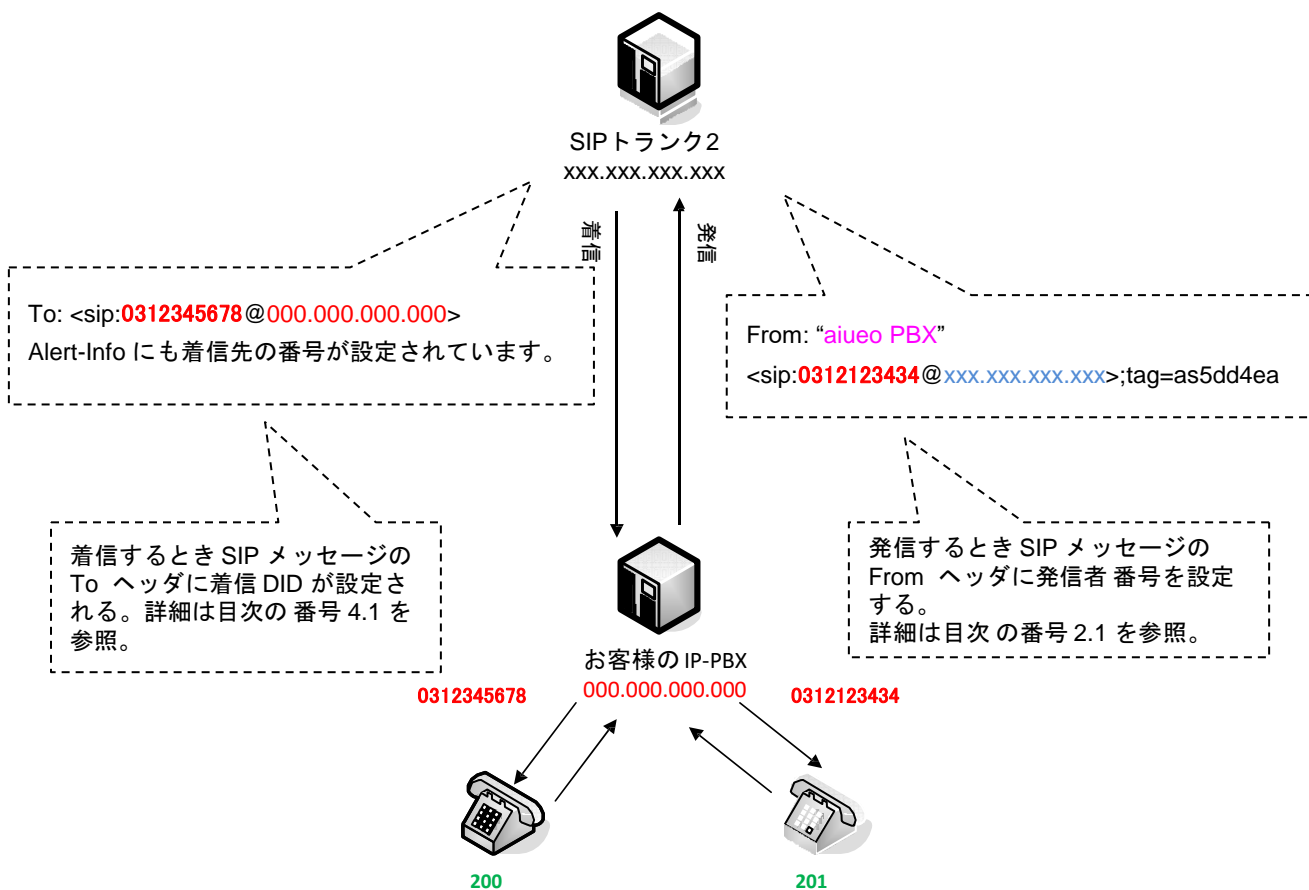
SIPトランク2
xxx.xxx.xxx.xxx

着信

発信

To: <sip:0312345678@000.000.000.000>
Alert-Info にも着信先の番号が設定されています。

From: "aiueo PBX"
<sip:0312123434@xxx.xxx.xxx.xxx>;tag=as5dd4ea

着信するとき SIP メッセージの To ヘッダに着信 DID が設定される。詳細は目次の 番号 4.1 を参照。

発信するとき SIP メッセージの From ヘッダに発信者 番号を設定する。
詳細は目次 の番号 2.1 を参照。

お客様の IP-PBX
000.000.000.000

0312345678

0312123434

200

201